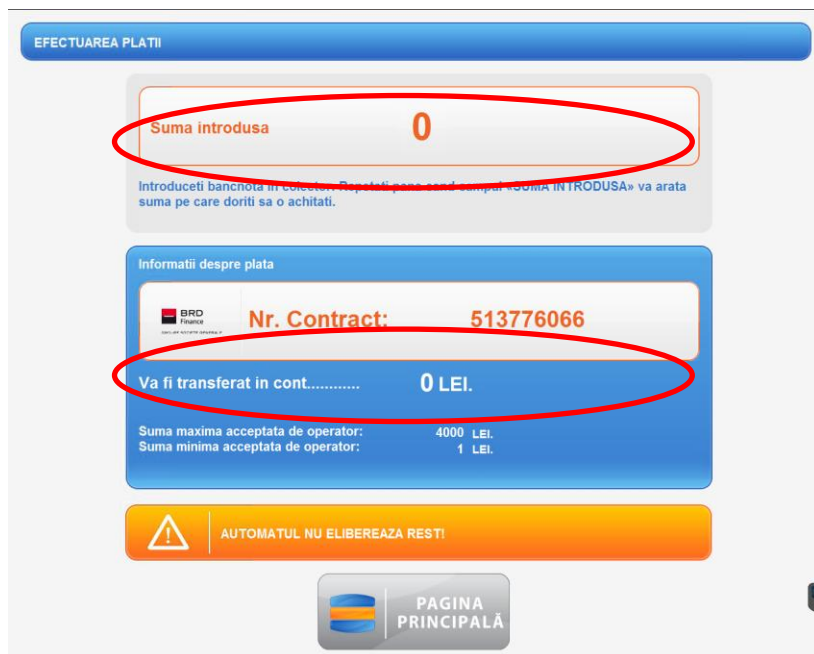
EFECTUAREA PLATII

Suma introdusa 0

Introduceti bancnota in colector. Repetati pana cand campul «SUMA INTRODUSA» va arata suma pe care doriti sa o achitati.

Informatii despre plata

BRD Finance
GRUPUL SOCIETE GENERALE

Nr. Contract: 513776066

Va fi transferat in cont............ 0 LEI.

Suma maxima acceptata de operator: 4000 LEI.
Suma minima acceptata de operator: 1 LEI.

AUTOMATUL NU ELIBEREAZA REST!

PAGINA PRINCIPALĂ